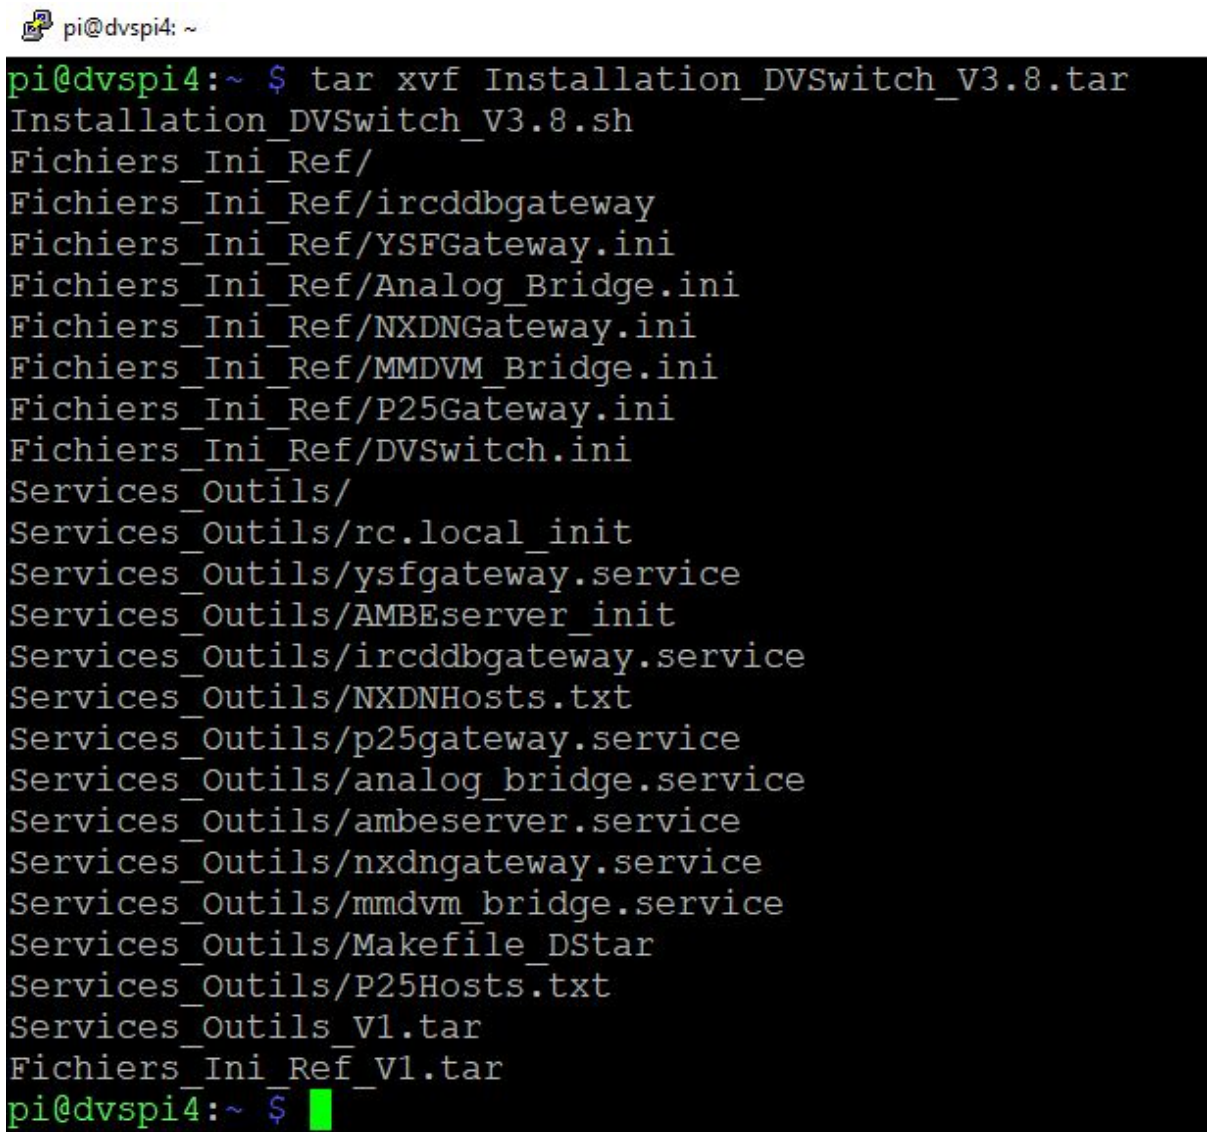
pi@dvspi4: ~

pi@dvspi4:~ $ tar xvf Installation_DVSwitch_V3.8.tar
Installation_DVSwitch_V3.8.sh
Fichiers_Ini_Ref/
Fichiers_Ini_Ref/ircddbgateway
Fichiers_Ini_Ref/YSFGateway.ini
Fichiers_Ini_Ref/Analog_Bridge.ini
Fichiers_Ini_Ref/NXDNGateway.ini
Fichiers_Ini_Ref/MMDVM_Bridge.ini
Fichiers_Ini_Ref/P25Gateway.ini
Fichiers_Ini_Ref/DVSwitch.ini
Services_Outils/
Services_Outils/rc.local_init
Services_Outils/ysfgateway.service
Services_Outils/AMBEserver_init
Services_Outils/ircddbgateway.service
Services_Outils/NXDNHosts.txt
Services_Outils/p25gateway.service
Services_Outils/analog_bridge.service
Services_Outils/ambeserver.service
Services_Outils/nxdngateway.service
Services_Outils/mmdvm_bridge.service
Services_Outils/Makefile_DStar
Services_Outils/P25Hosts.txt
Services_Outils_V1.tar
Fichiers_Ini_Ref_V1.tar
pi@dvspi4:~ $